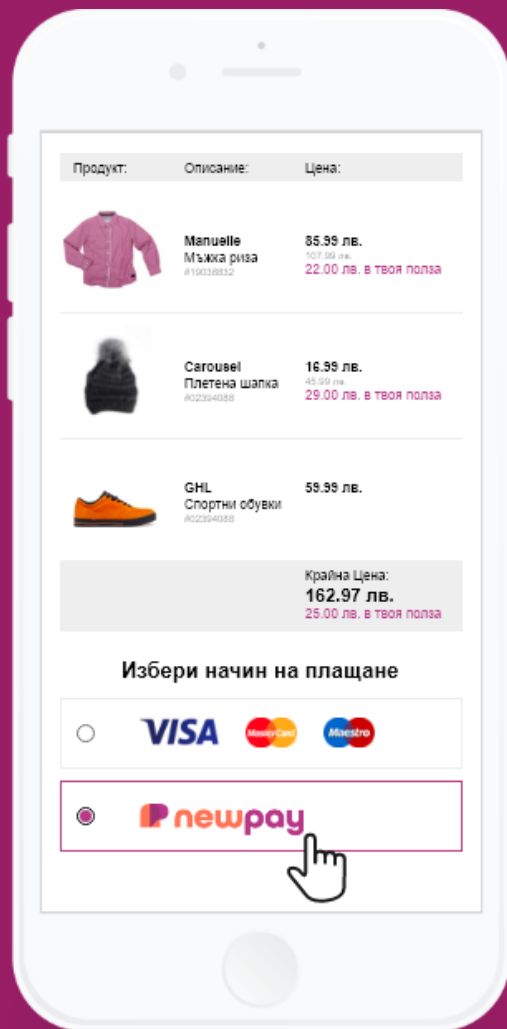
| Продукт: | Описание: | Цена: |
|---|---|---|
| | Manuelle<br>Мъжка риза<br>#19038832 | 85.99 лв.<br>107.99 лв.<br>22.00 лв. в твоя полза |
| | Carousel<br>Плетена шапка<br>#02394088 | 16.99 лв.<br>45.99 лв.<br>29.00 лв. в твоя полза |
| | GHL<br>Спортни обувки<br>#02394088 | 59.99 лв. |
| | | Крайна Цена:<br>162.97 лв.<br>25.00 лв. в твоя полза |

Избери начин на плащане

VISA MasterCard Maestro

newpay